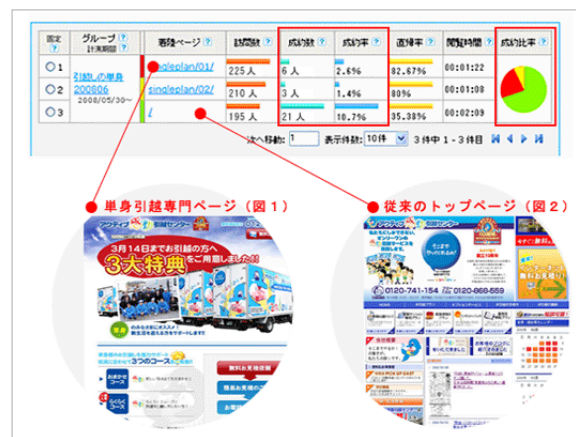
| 固定 | グループ 計測期間 ? | 着陸ページ ? | 訪問数 ? | 成約数 ? | 成約率 ? | 直帰率 ? | 閲覧時間 ? | 成約比率 ? |
|---|---|---|---|---|---|---|---|---|
| ○1 | 引越しの単身 200806 2008/05/30～ | singleplan/01/ | 225人 | 6人 | 2.6% | 82.67% | 00:01:22 | |
| ○2 | | singleplan/02/ | 210人 | 3人 | 1.4% | 80% | 00:01:25 | |
| ○3 | | / | 195人 | 21人 | 10.7% | 35.38% | 00:02:09 | |

次へ移動: 1 表示件数: 10件 3件中 1 - 3件目

● 単身引越専門ページ（図１）

3月14日までお引越の方へ
3大特典をご用意しました!!

● 従来のトップページ（図２）

0120-741-154 0120-868-559